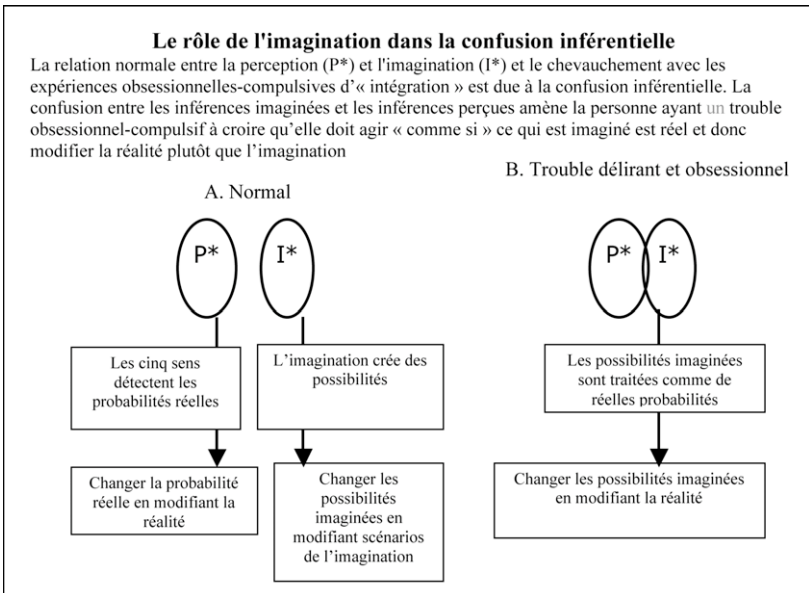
Le rôle de l'imagination dans la confusion inférentielle

La relation normale entre la perception (P*) et l'imagination (I*) et le chevauchement avec les expériences obsessionnelles-compulsives d'« intégration » est due à la confusion inférentielle. La confusion entre les inférences imaginées et les inférences perçues amène la personne ayant un trouble obsessionnel-compulsif à croire qu'elle doit agir « comme si » ce qui est imaginé est réel et donc modifier la réalité plutôt que l'imagination

A. Normal

P*

I*

Les cinq sens détectent les probabilités réelles

L'imagination crée des possibilités

Changer la probabilité réelle en modifiant la réalité

Changer les possibilités imaginées en modifiant scénarios de l'imagination

B. Trouble délirant et obsessionnel

P*

I*

Les possibilités imaginées sont traitées comme de réelles probabilités

Changer les possibilités imaginées en modifiant la réalité